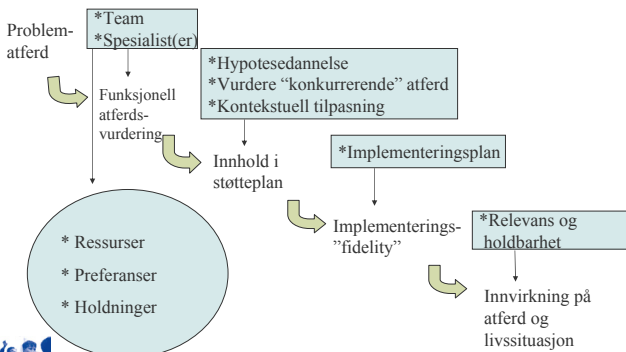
Problematferd

*Team
*Spesialist(er)

Funksjonell atferdsvurdering

*Hypotesedannelse
*Vurdere "konkurrerende" atferd
*Kontekstuell tilpasning

Innhold i støtteplan

*Implementeringsplan

Implementerings-"fidelity"

*Relevans og holdbarhet

Innvirkning på atferd og livssituasjon

* Ressurser
* Preferanser
* Holdninger